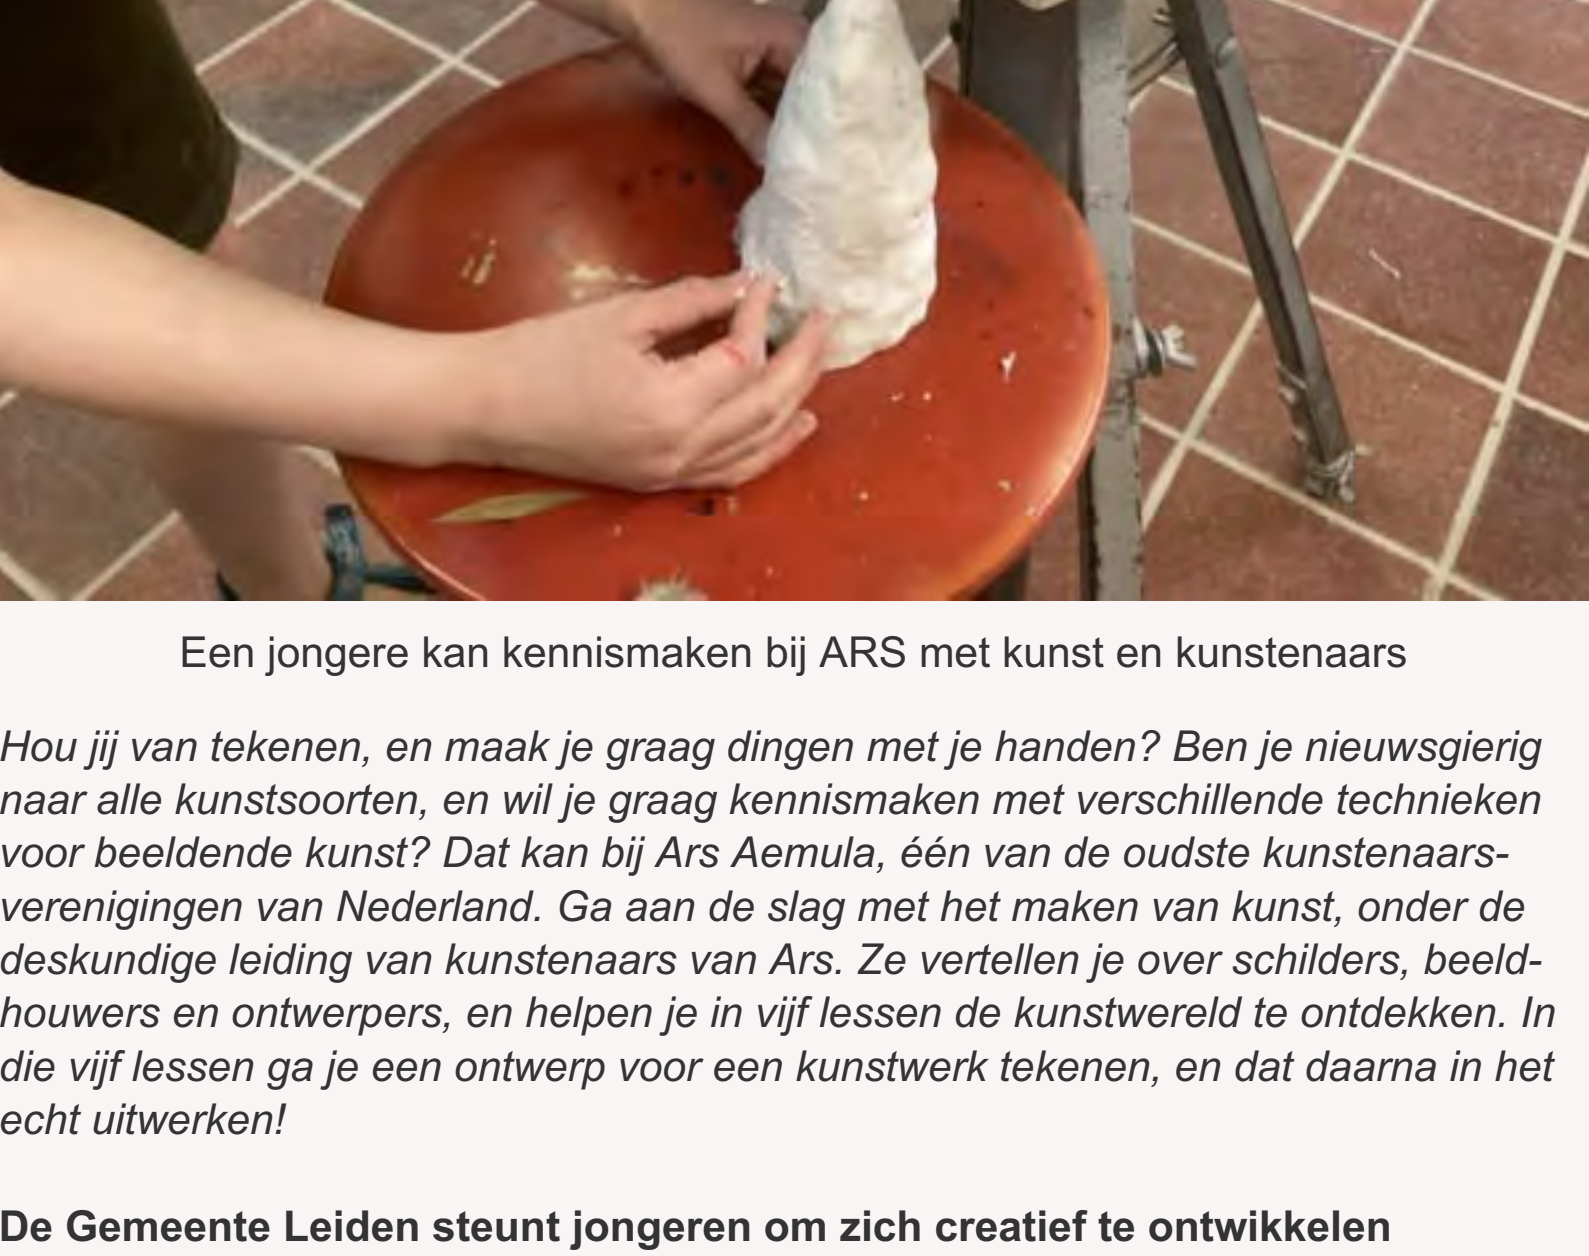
Een jongere kan kennismaken bij ARS met kunst en kunstenaars

Hou jij van tekenen, en maak je graag dingen met je handen? Ben je nieuwsgierig naar alle kunstsoorten, en wil je graag kennismaken met verschillende technieken voor beeldende kunst? Dat kan bij Ars Aemula, één van de oudste kunstenaarsverenigingen van Nederland. Ga aan de slag met het maken van kunst, onder de deskundige leiding van kunstenaars van Ars. Ze vertellen je over schilders, beeldhouwers en ontwerpers, en helpen je in vijf lessen de kunstwereld te ontdekken. In die vijf lessen ga je een ontwerp voor een kunstwerk tekenen, en dat daarna in het echt uitwerken!

De Gemeente Leiden steunt jongeren om zich creatief te ontwikkelen